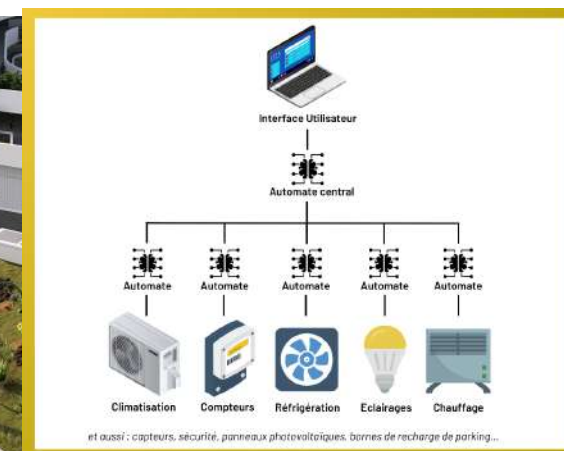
Interface Utilisateur

Automate central

Automate

Automate

Automate

Automate

Automate

Climatisation

Compteurs

Réfrigération

Eclairages

Chauffage

et aussi : capteurs, sécurité, panneaux photovoltaïques, bornes de recharge de parking...